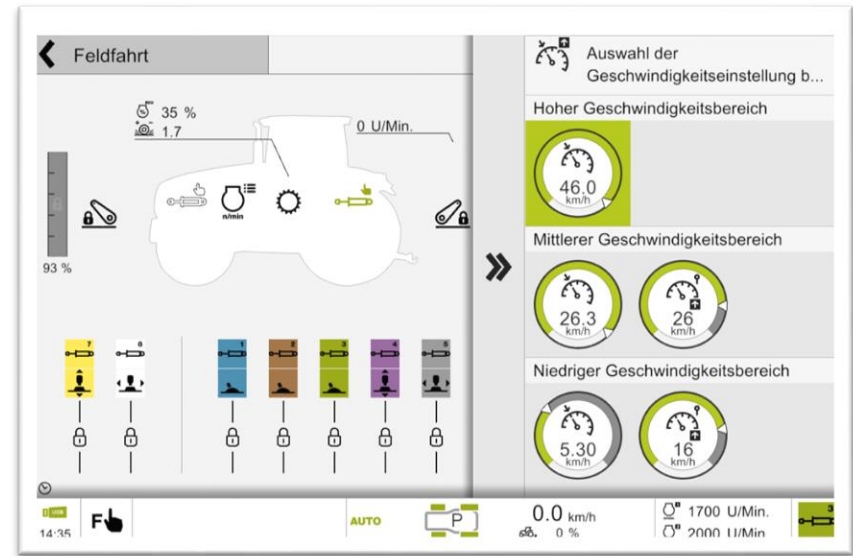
Feldfahrt

35 %
1.7
0 U/Min.

n/min

93 %

7 8 1 2 3 4 5

Auswahl der Geschwindigkeitseinstellung b...

Hoher Geschwindigkeitsbereich

46.0
km/h

Mittlerer Geschwindigkeitsbereich

26.3
km/h

26
km/h

Niedriger Geschwindigkeitsbereich

5.30
km/h

16
km/h

14:35

AUTO

P

0.0 km/h
0 %

1700 U/Min.
2000 U/Min

3